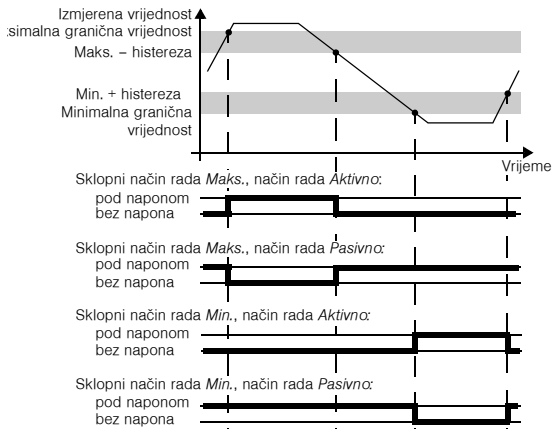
Izmjerena vrijednost
simalna granična vrijednost
Maks. – histereza

Min. + histereza
Minimalna granična vrijednost

Vrijeme

Sklopni način rada *Maks.*, način rada *Aktivno*:
pod naponom
bez napona

Sklopni način rada *Maks.*, način rada *Pasivno*:
pod naponom
bez napona

Sklopni način rada *Min.*, način rada *Aktivno*:
pod naponom
bez napona

Sklopni način rada *Min.*, način rada *Pasivno*:
pod naponom
bez napona